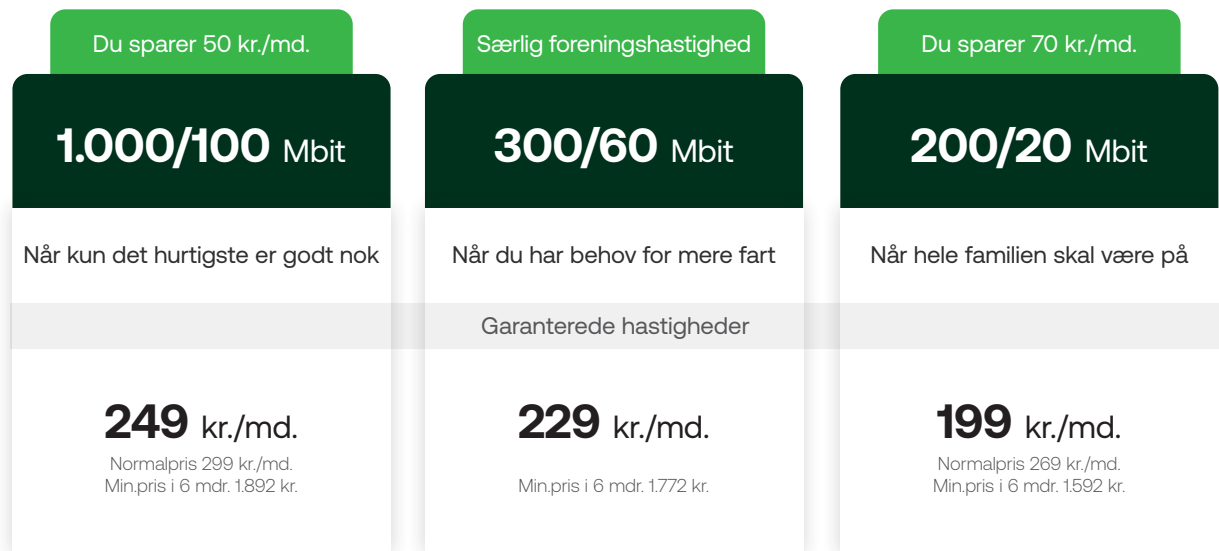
Du sparer 50 kr./md.

1.000/100 Mbit

Når kun det hurtigste er godt nok

249 kr./md.
Normalpris 299 kr./md.
Min.pris i 6 mdr. 1.892 kr.

Særlig foreningshastighed

300/60 Mbit

Når du har behov for mere fart

Garanterede hastigheder

229 kr./md.
Min.pris i 6 mdr. 1.772 kr.

Du sparer 70 kr./md.

200/20 Mbit

Når hele familien skal være på

199 kr./md.
Normalpris 269 kr./md.
Min.pris i 6 mdr. 1.592 kr.